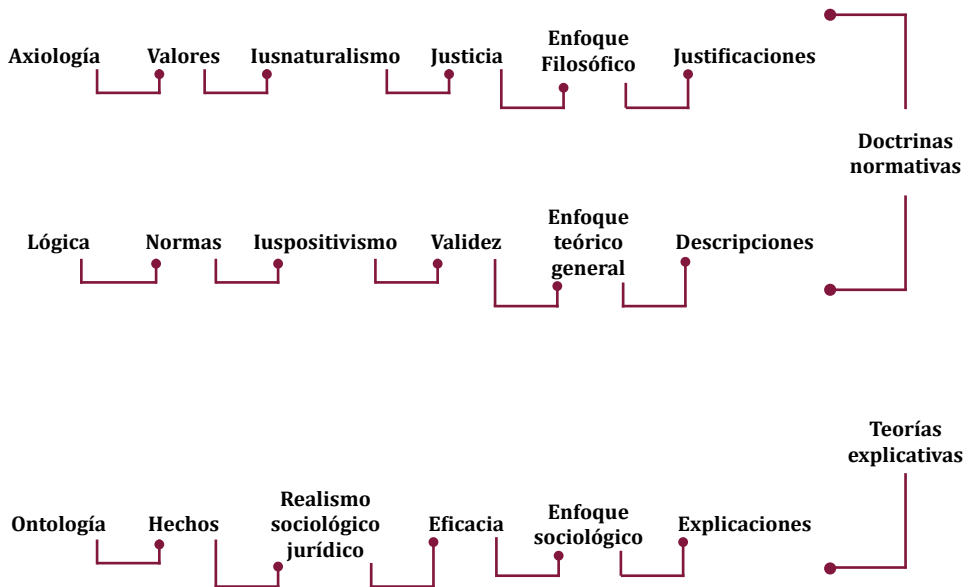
Axiología Valores Iusnaturalismo Justicia Enfoque Filosófico Justificaciones

Doctrinas normativas

Lógica Normas Iuspositivismo Validez Enfoque teórico general Descripciones

Teorías explicativas

Ontología Hechos Realismo sociológico jurídico Eficacia Enfoque sociológico Explicaciones